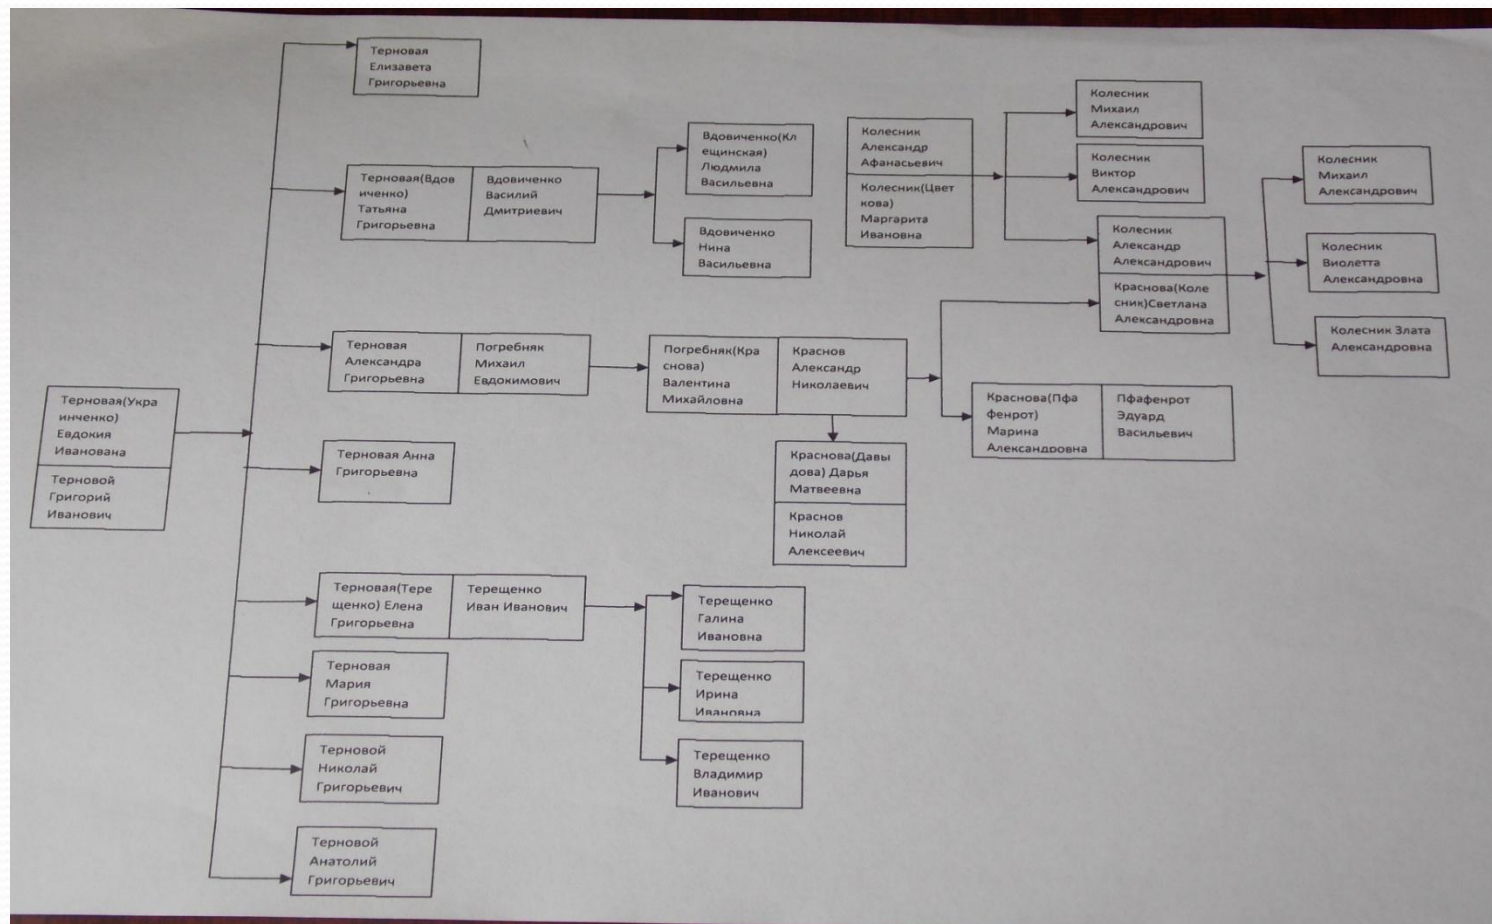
Терновая(Украинченко) Евдокия Ивановaна

Терновой Григорий Иванович

Терновая Елизавета Григорьевна

Терновая(Вдовиченко) Татьяна Григорьевна

Вдовиченко Василий Дмитриевич

Вдовиченко(Клещинская) Людмила Васильевна

Вдовиченко Нина Васильевна

Терновая Александра Григорьевна

Погребняк Михаил Евдокимович

Погребняк(Краснова) Валентина Михайловна

Краснов Александр Николаевич

Краснова(Давыдова) Дарья Матвеевна

Краснов Николай Алексеевич

Краснова(Пфафенрот) Марина Александровна

Пфафенрот Эдуард Васильевич

Колесник Александр Афанасьевич

Колесник(Цветкова) Маргарита Ивановна

Колесник Михаил Александрович

Колесник Виктор Александрович

Колесник Александр Александрович

Краснова(Колесник)Светлана Александровна

Колесник Михаил Александрович

Колесник Виолетта Александровна

Колесник Злата Александровна

Терновая Анна Григорьевна

Терновая(Терещенко) Елена Григорьевна

Терещенко Иван Иванович

Терещенко Галина Ивановна

Терещенко Ирина Ивановна

Терещенко Владимир Иванович

Терновая Мария Григорьевна

Терновой Николай Григорьевич

Терновой Анатолий Григорьевич